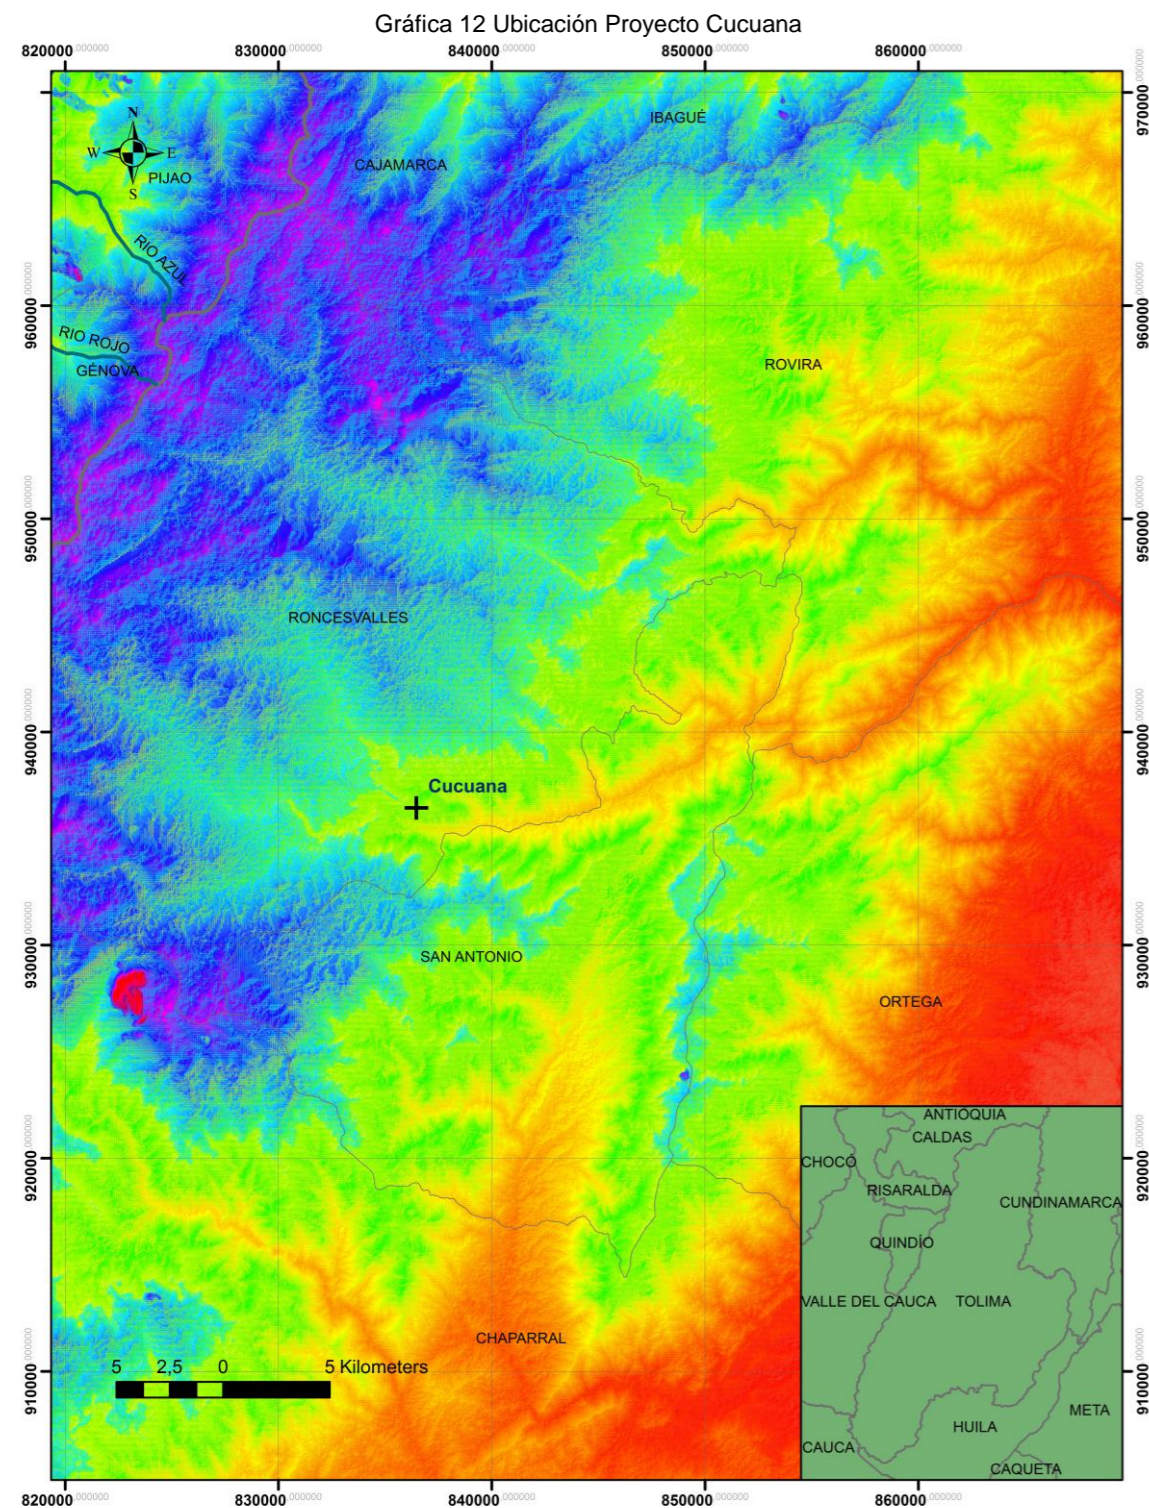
Gráfica 12 Ubicación Proyecto Cucuana

820000.000000 830000.000000 840000.000000 850000.000000 860000.000000

970000.000000
960000.000000
950000.000000
940000.000000
930000.000000
920000.000000
910000.000000

N
W E
S

PIJAO
RIO AZUL
RIO ROJO
GÉNOVA
CAJAMARCA
IBAGUÉ
ROVIRA
RONCESVALLES
Cucuana
SAN ANTONIO
ORTEGA
CHAPARRAL

5 2,5 0 5 Kilometers

ANTIOQUIA
CALDAS
CHOCÓ
RISARALDA
CUNDINAMARCA
QUINDÍO
VALLE DEL CAUCA
TOLIMA
META
HUILA
CAUCA
CAQUETA

820000.000000 830000.000000 840000.000000 850000.000000 860000.000000